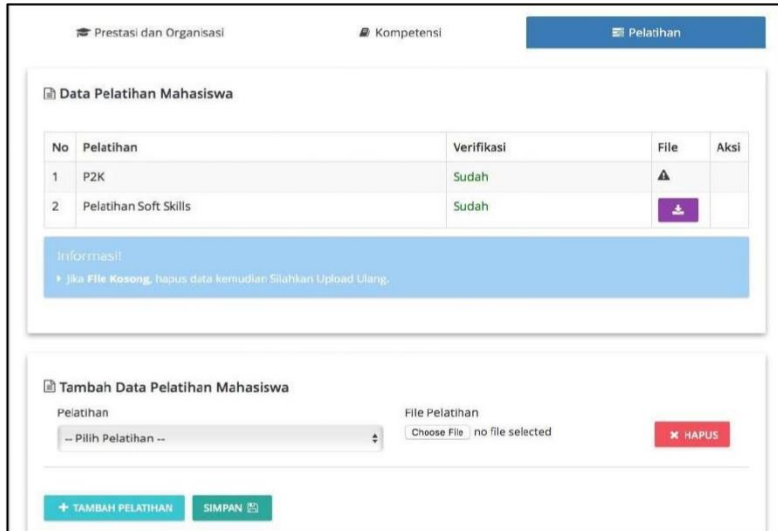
Prestasi dan Organisasi
Kompetensi
Pelatihan

Data Pelatihan Mahasiswa

| No | Pelatihan | Verifikasi | File | Aksi |
|---|---|---|---|---|
| 1 | P2K | Sudah | | |
| 2 | Pelatihan Soft Skills | Sudah | | |

Informasi!
Jika File Kosong, hapus data kemudian Silahkan Upload Ulang.

Tambah Data Pelatihan Mahasiswa
Pelatihan
-- Pilih Pelatihan --
File Pelatihan
Choose File no file selected
HAPUS

+ TAMBAH PELATIHAN
SIMPAN